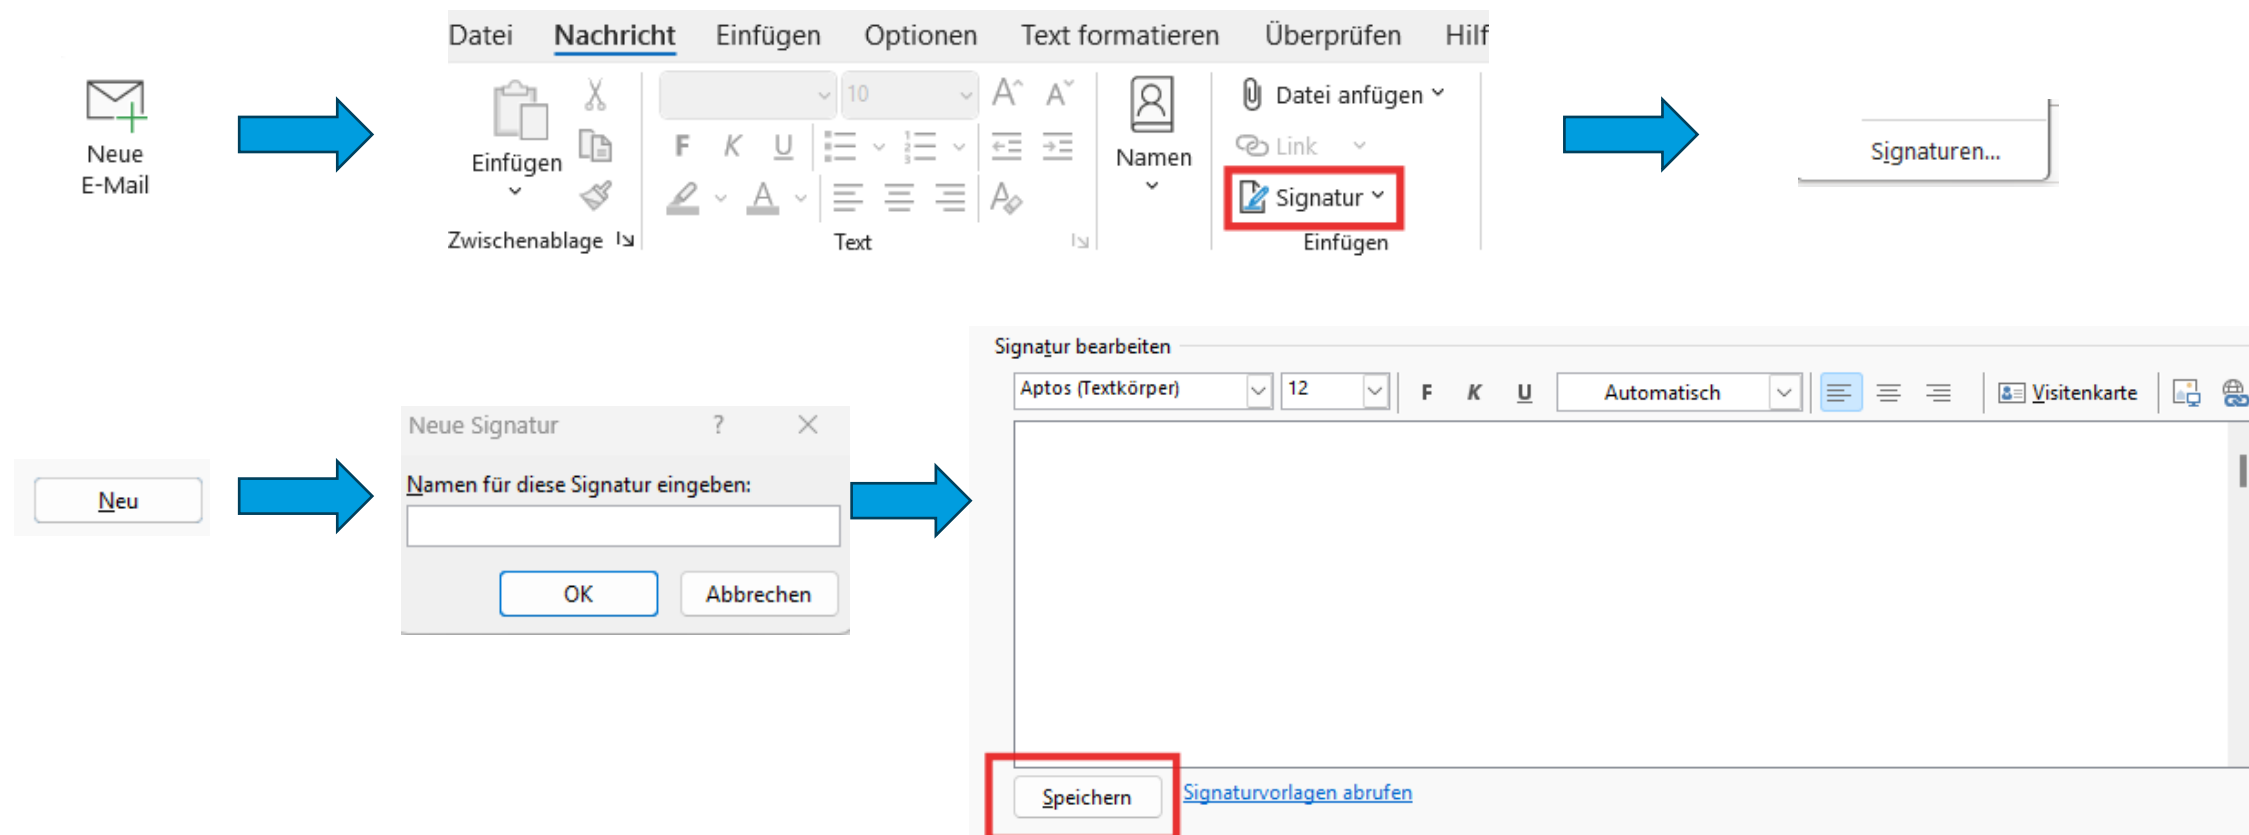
Neue E-Mail

Datei Nachricht Einfügen Optionen Text formatieren Überprüfen Hilf

Einfügen

Zwischenablage

10

F K U

Text

Namen

Datei anfügen

Link

Signatur

Einfügen

Signaturen...

Neu

Neue Signatur ? ×

Namen für diese Signatur eingeben:

OK Abbrechen

Signatur bearbeiten

Aptos (Textkörper) 12 F K U Automatisch Visitenkarte

Speichern Signaturvorlagen abrufen